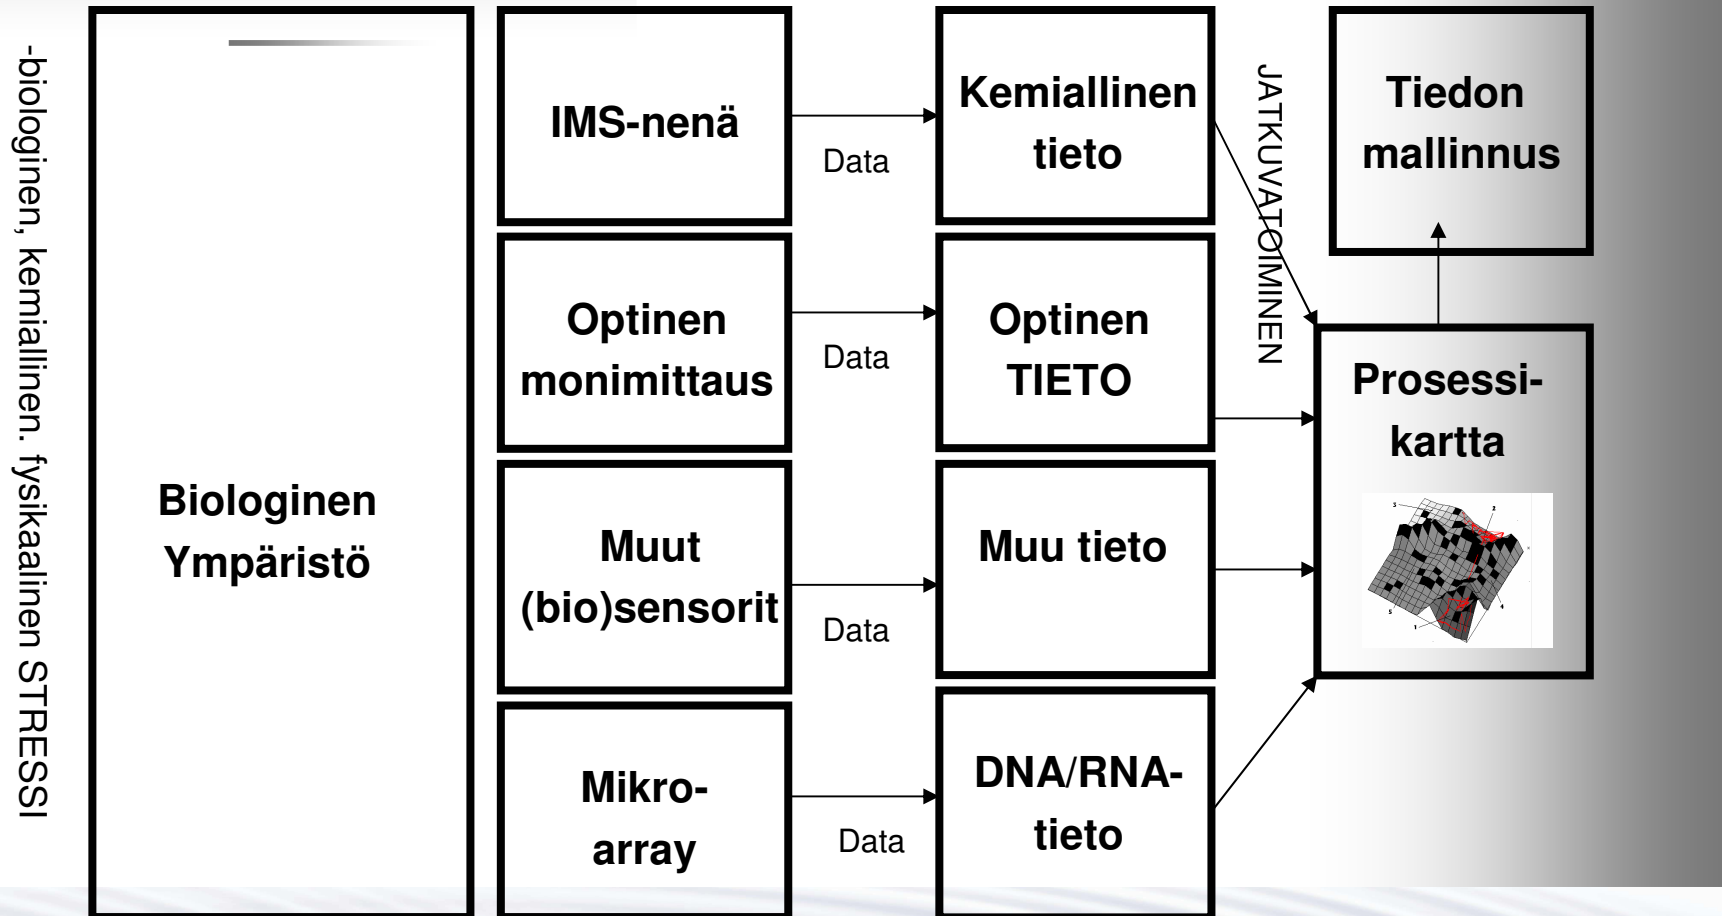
-biologinen, kemiallinen. fysikaalinen STRESSI

Biologinen Ympäristö

IMS-nenä

Data

Kemiallinen tieto

Optinen monimittaus

Data

Optinen TIETO

Muut (bio)sensorit

Data

Muu tieto

Mikro-array

Data

DNA/RNA-tieto

JATKUVATOIMINEN

Tiedon mallinnus

Prosessi-kartta